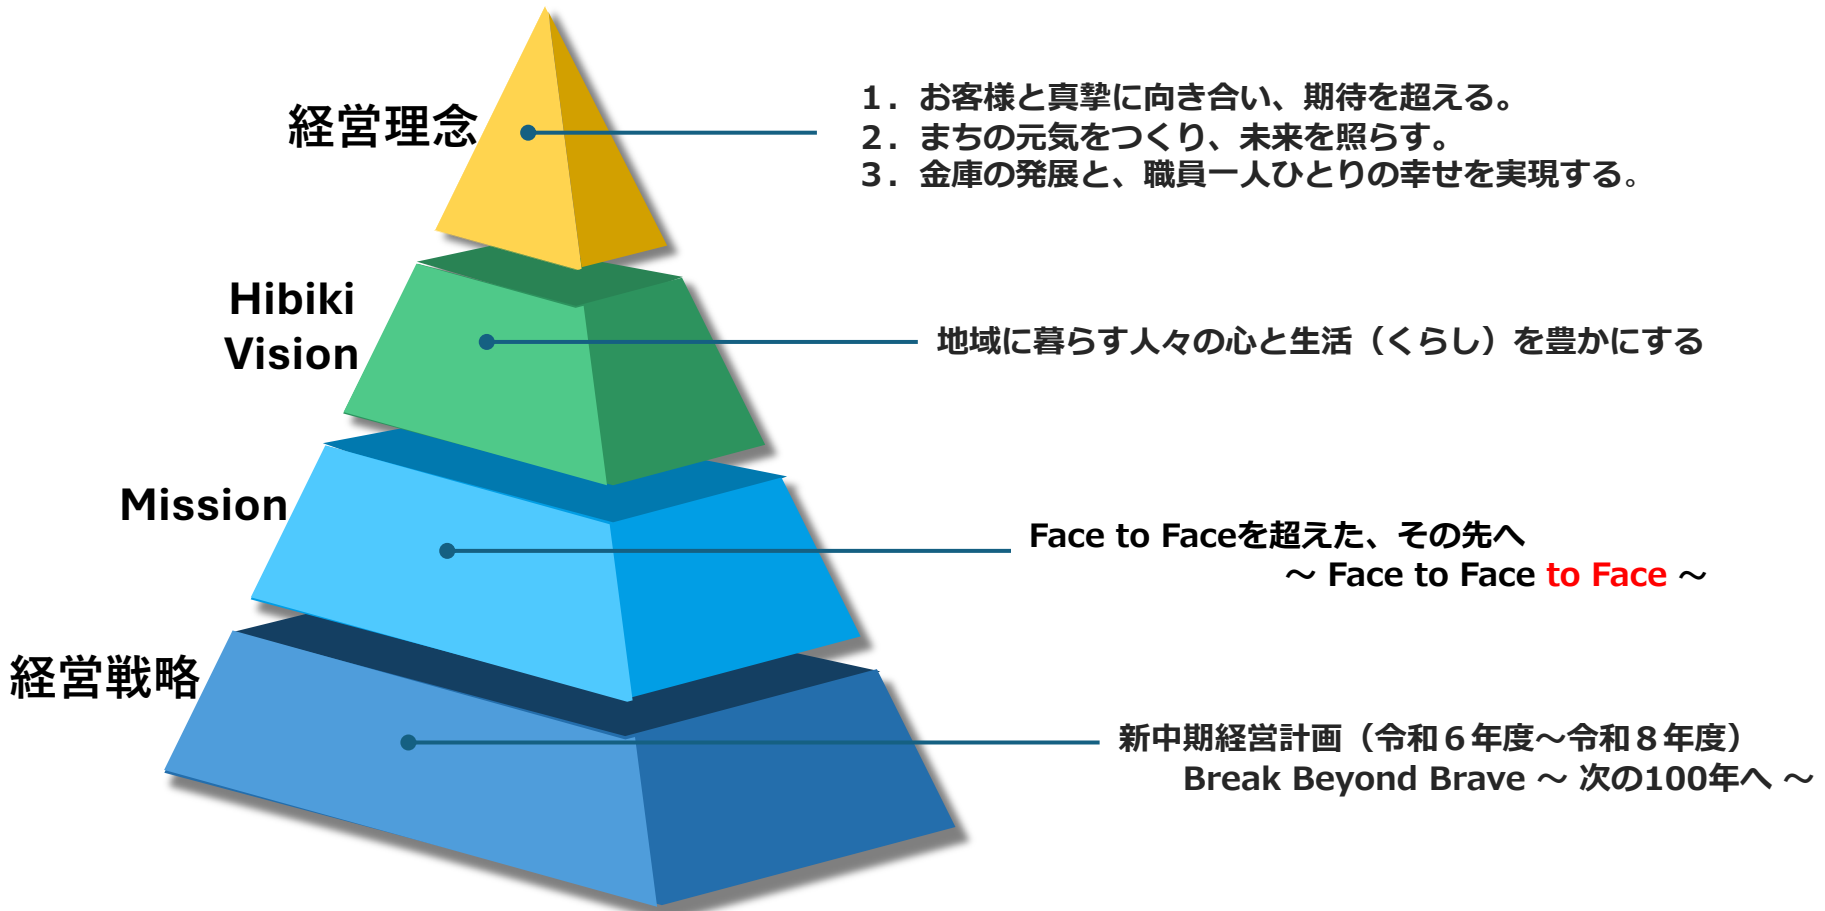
経営理念

1．お客様と真摯に向き合い、期待を超える。
2．まちの元気をつくり、未来を照らす。
3．金庫の発展と、職員一人ひとりの幸せを実現する。

Hibiki Vision

地域に暮らす人々の心と生活（くらし）を豊かにする

Mission

Face to Faceを超えた、その先へ
～ Face to Face to Face ～

経営戦略

新中期経営計画（令和６年度～令和８年度）
Break Beyond Brave ～ 次の100年へ ～